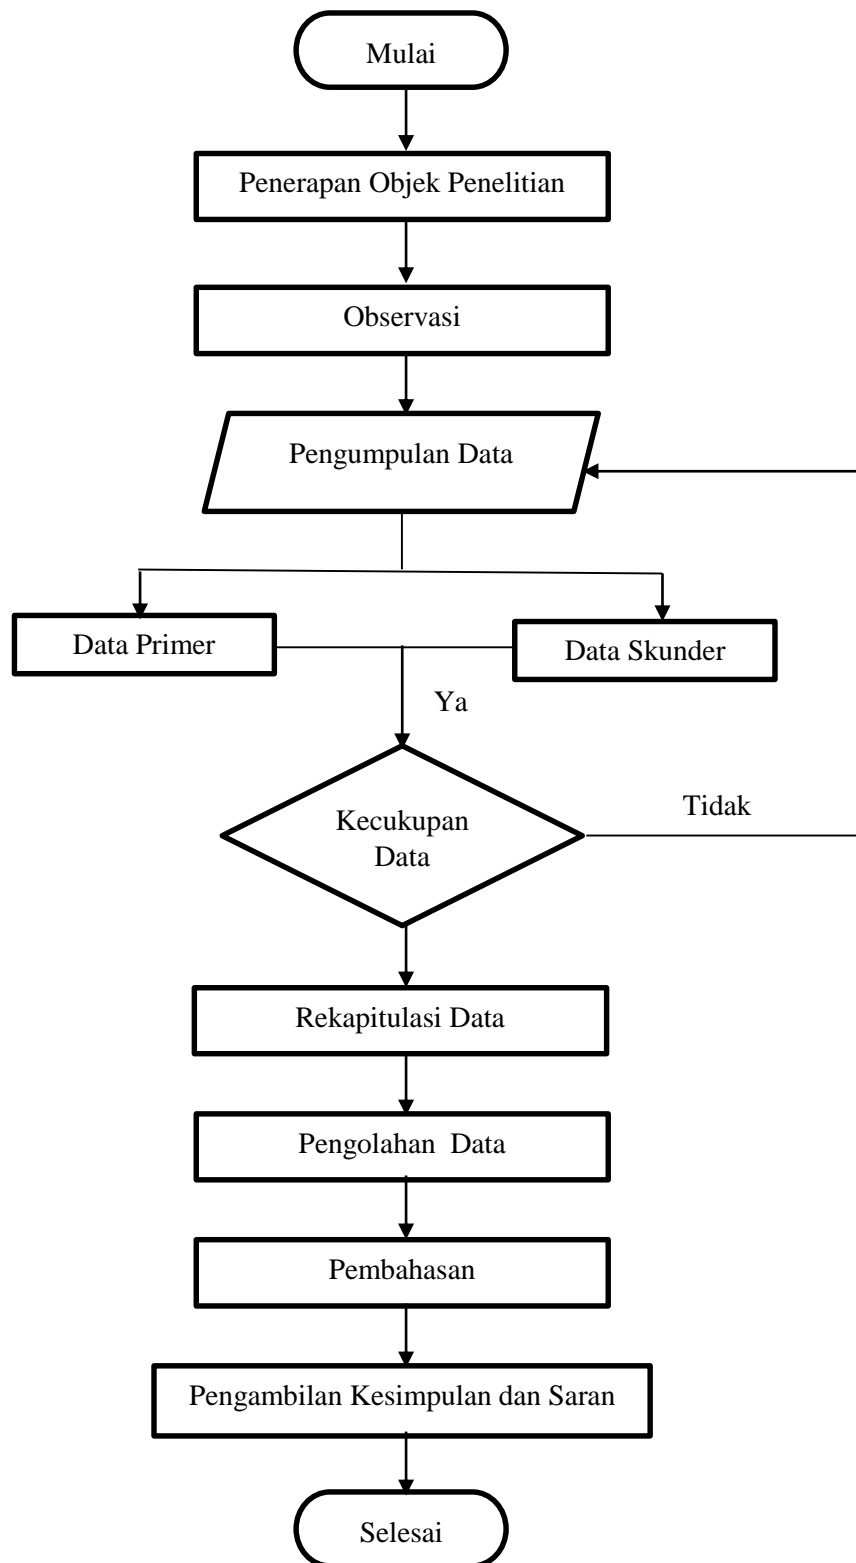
Mulai

Penerapan Objek Penelitian

Observasi

Pengumpulan Data

Data Primer

Data Skunder

Ya

Kecukupan Data

Tidak

Rekapitulasi Data

Pengolahan Data

Pembahasan

Pengambilan Kesimpulan dan Saran

Selesai